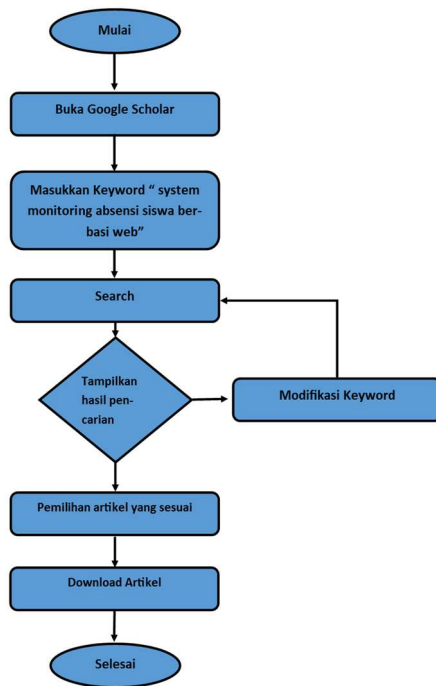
Mulai

Buka Google Scholar

Masukkan Keyword " system monitoring absensi siswa berbasi web"

Search

Tampilkan hasil pencarian

Modifikasi Keyword

Pemilihan artikel yang sesuai

Download Artikel

Selesai